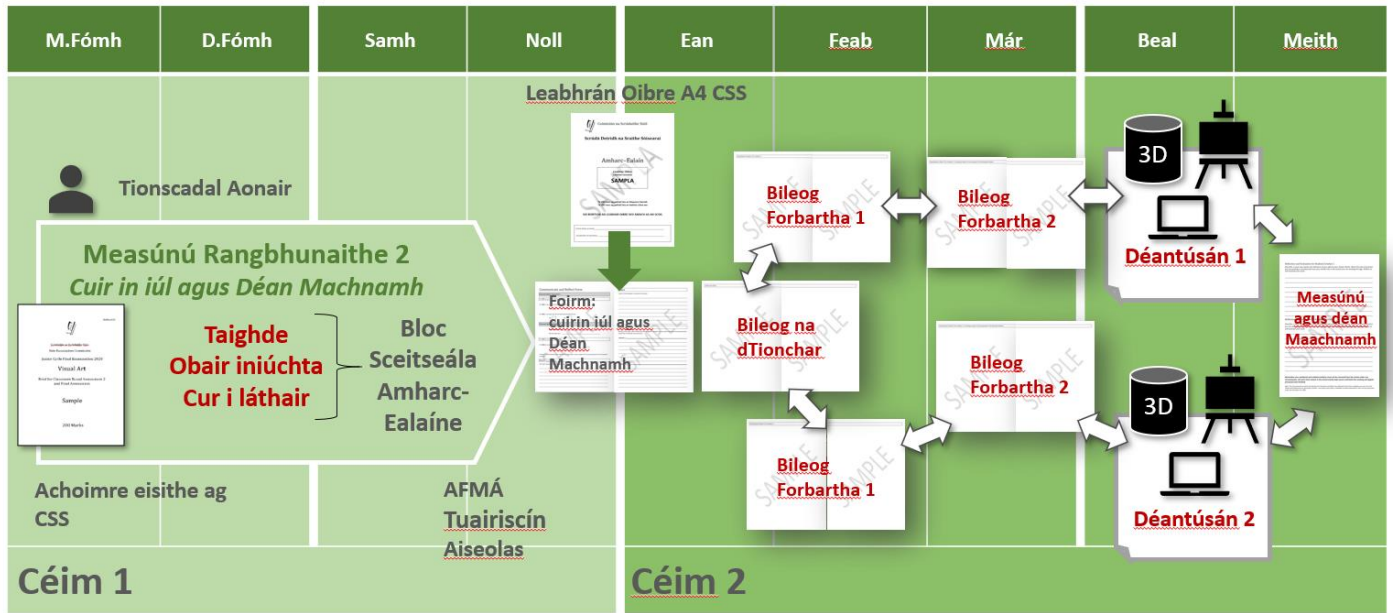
M.Fómh D.Fómh Samh Noll Ean Feab Már Beal Meith

Leabhrán Oibre A4 CSS

Coimisiún na Scrúduithe Stáit
Scrúdú Deiridh na Sraithe Sóisearaí
Amharc-Ealaín
SAMPLA

Tionscadal Aonair

Measúnú Rangbhunaithe 2
Cuir in iúl agus Déan Machnamh

Coimisiún na Scrúduithe Stáit
Visual Art
Sample
200 Marks

Taighde
Obair iniúchta
Cur i láthair

Bloc Sceitseála Amharc-Ealaíne

Foirm: cuirin iúl agus Déan Machnamh

Bileog Forbartha 1

Bileog Forbartha 2

3D

Déantúsán 1

Bileog na dTionchar

Measúnú agus déan Maachnamh

Bileog Forbartha 2

3D

Bileog Forbartha 1

Déantúsán 2

Achoimre eisithe ag CSS

AFMÁ
Tuairiscín
Aiseolas

Céim 1

Céim 2